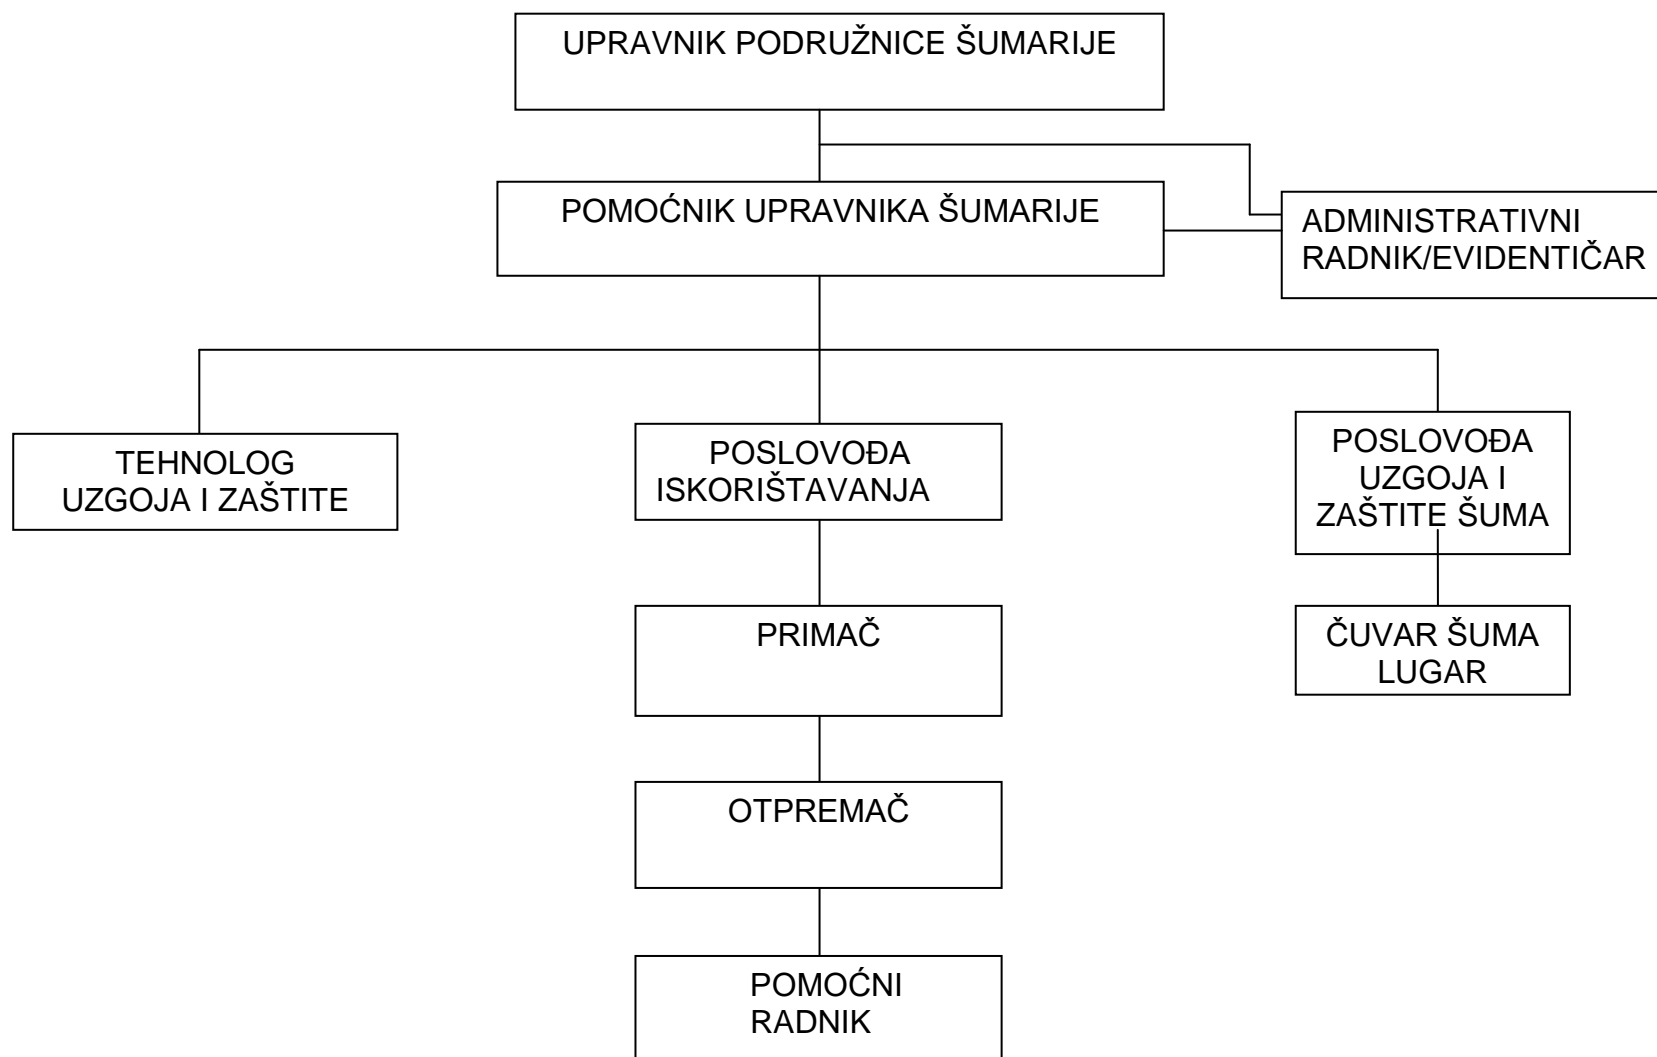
UPRAVNIK PODRUŽNICE ŠUMARIJE

POMOĆNIK UPRAVNIKA ŠUMARIJE

ADMINISTRATIVNI RADNIK/EVIDENTIČAR

TEHNOLOG UZGOJA I ZAŠTITE

POSLOVOĐA ISKORIŠTAVANJA

POSLOVOĐA UZGOJA I ZAŠTITE ŠUMA

PRIMAČ

ČUVAR ŠUMA LUGAR

OTPREMAČ

POMOĆNI RADNIK